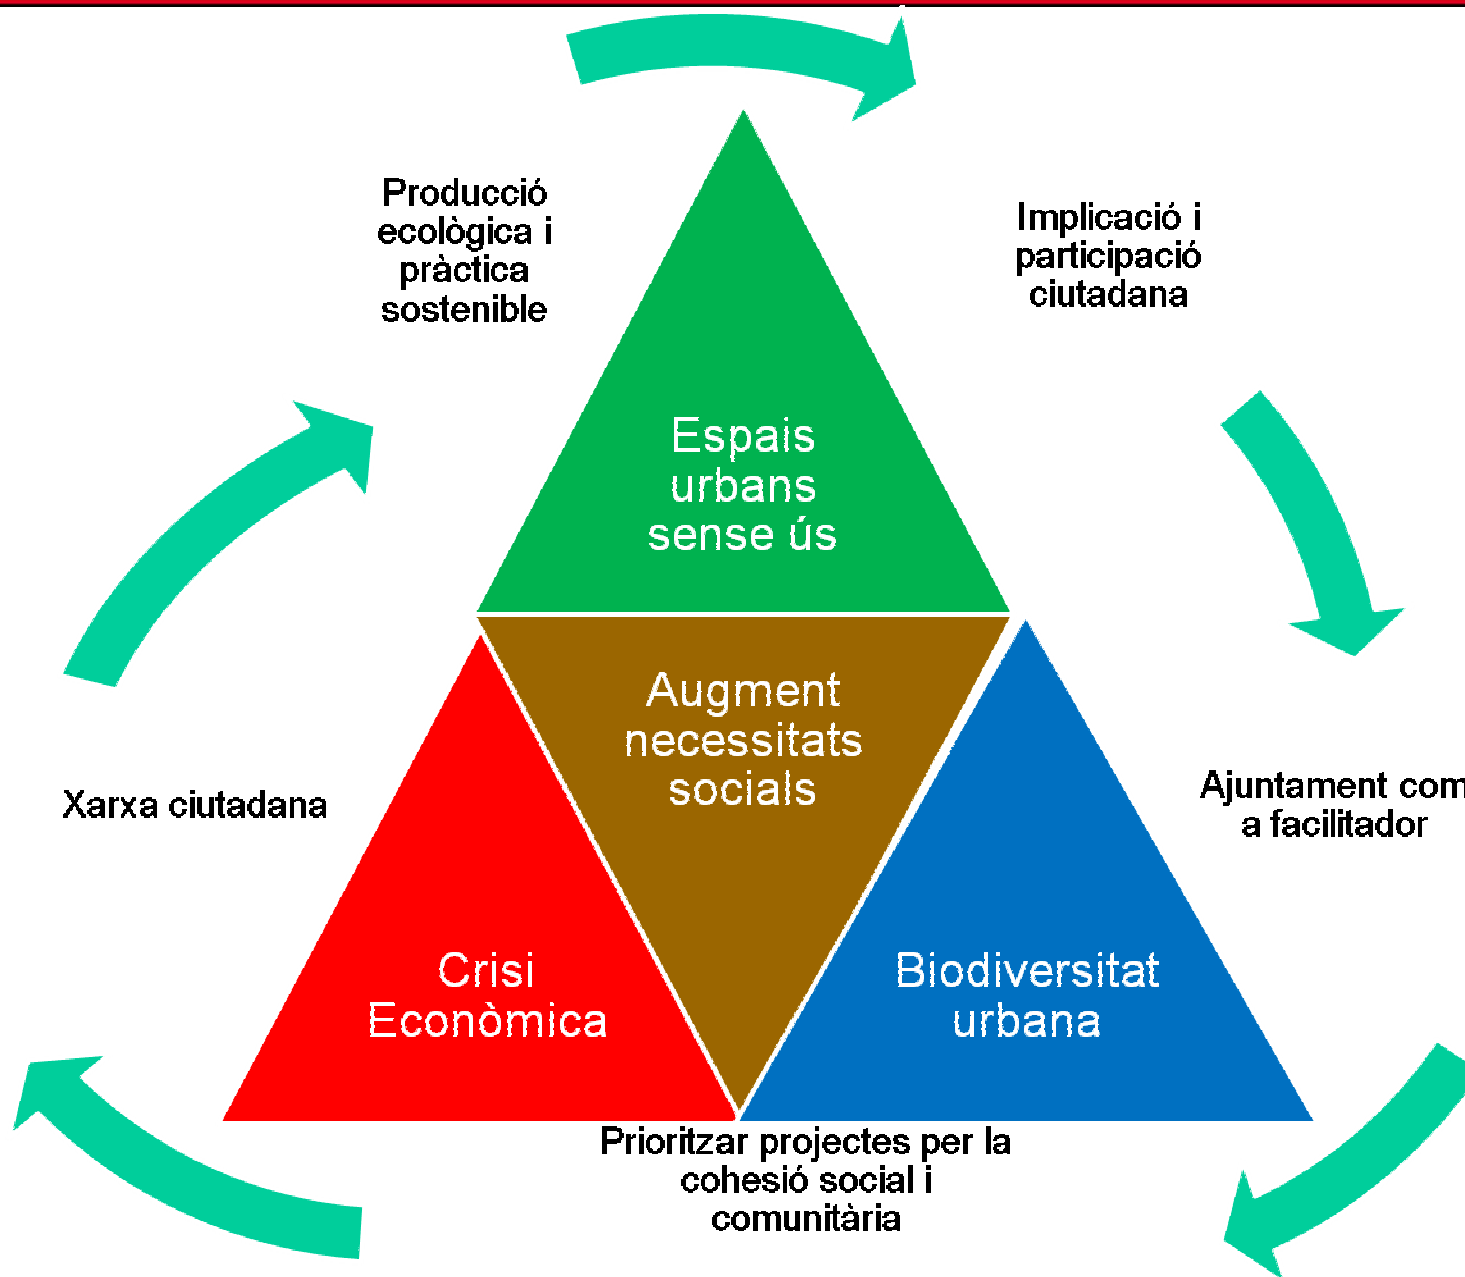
Producció ecològica i pràctica sostenible

Implicació i participació ciutadana

Espais urbans sense ús

Augment necessitats socials

Xarxa ciutadana

Ajuntament com
a facilitador

Crisi Econòmica

Biodiversitat urbana

Prioritzar projectes per la cohesió social i comunitària